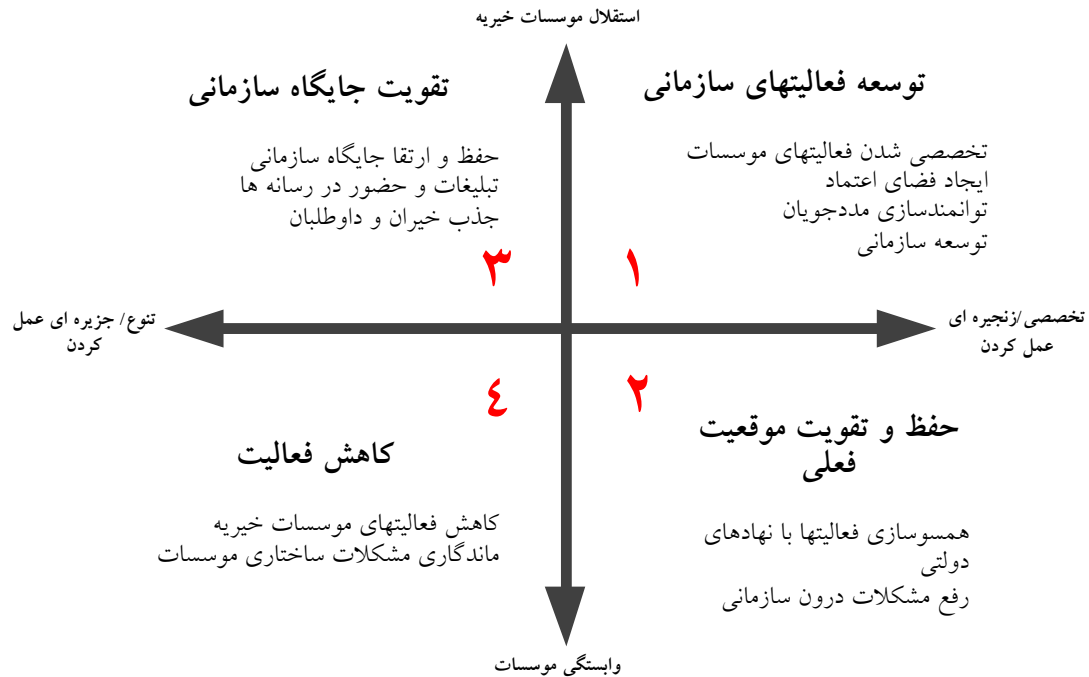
استقلال موسسات خیریه

توسعه فعالیتهای سازمانی

تخصصی شدن فعالیتهای موسسات
ایجاد فضای اعتماد
توانمندسازی مددجویان
توسعه سازمانی

۱

تقویت جایگاه سازمانی

حفظ و ارتقا جایگاه سازمانی
تبلیغات و حضور در رسانه ها
جذب خیران و داوطلبان

۳

تخصصی/زنجیره ای عمل کردن

تنوع/ جزیره ای عمل کردن

۴

۲

حفظ و تقویت موقعیت فعلی

همسوسازی فعالیتها با نهادهای دولتی
رفع مشکلات درون سازمانی

کاهش فعالیت

کاهش فعالیتهای موسسات خیریه
ماندگاری مشکلات ساختاری موسسات

وابستگی موسسات